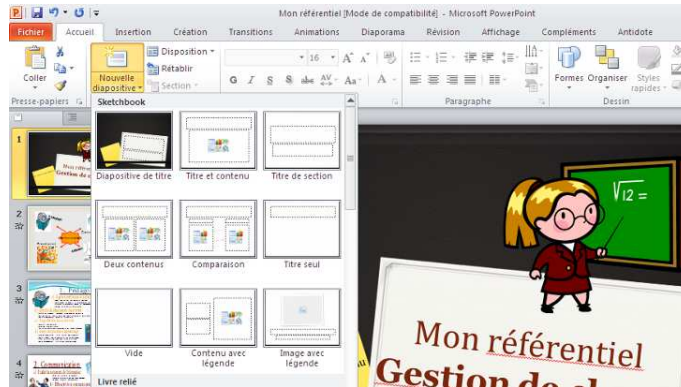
Mon référentiel [Mode de compatibilité] - Microsoft PowerPoint

Fichier | Accueil | Insertion | Création | Transitions | Animations | Diaporama | Révision | Affichage | Compléments | Antidote

Coller
Nouvelle diapositive
Disposition
Rétablir
Section
Presse-papiers
16
G I S S abc AV Aa A
Paragraphe
Formes Organiser Styles rapides
Dessin

Sketchbook
Diapositive de titre
Titre et contenu
Titre de section
Deux contenus
Comparaison
Titre seul
Vide
Contenu avec légende
Image avec légende
Livre relié

1
2
3
4

$\sqrt{12} =$

Mon référentiel
Gestion de cl